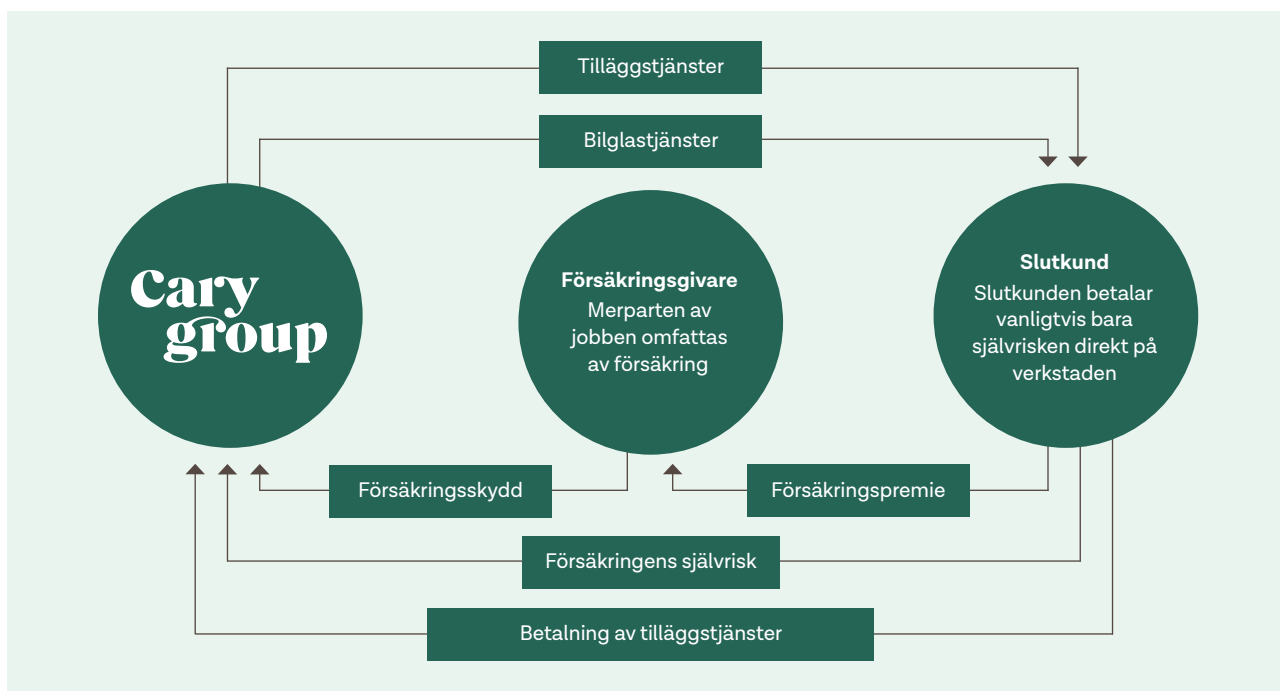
Tilläggstjänster

Bilglastjänster

Cary group

Försäkringsgivare
Merparten av jobben omfattas av försäkring

Slutkund
Slutkunden betalar vanligtvis bara självrisken direkt på verkstaden

Försäkringsskydd

Försäkringspremie

Försäkringens självrisk

Betalning av tilläggstjänster